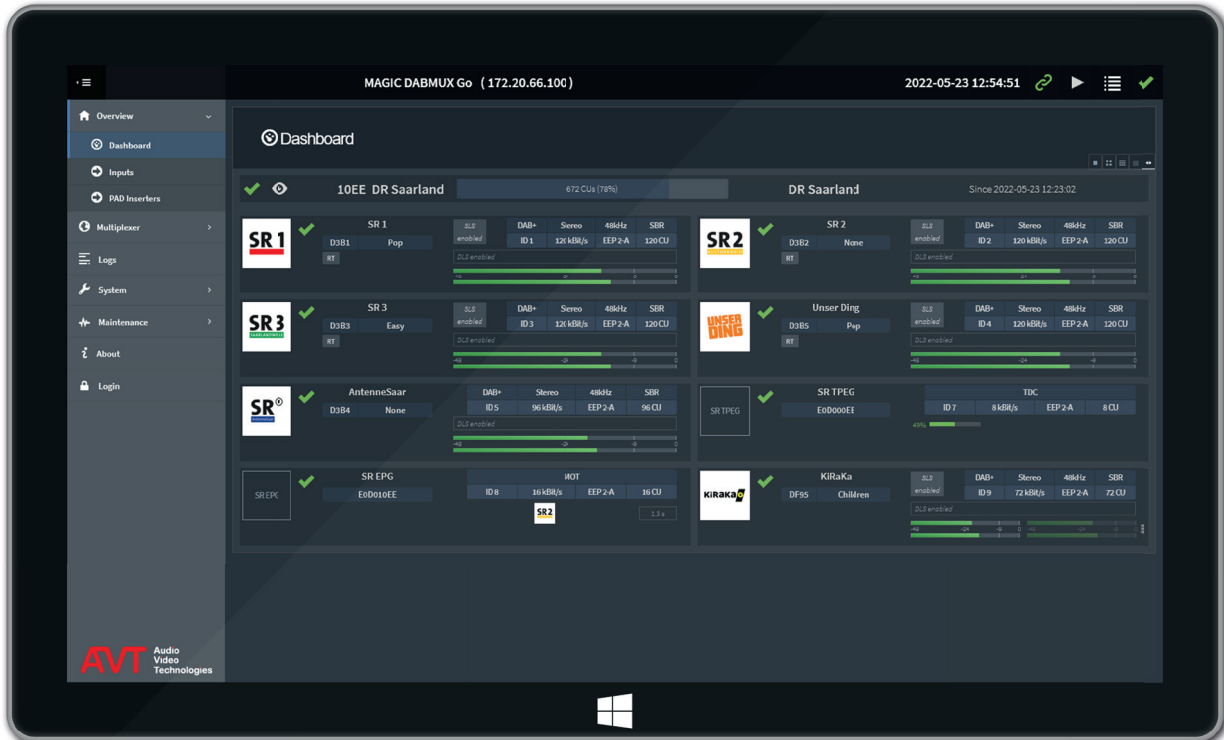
MAGIC DABMUX Go (172.20.66.100)

2022-05-23 12:54:51

Overview

Dashboard

Inputs

PAD Inserters

Multiplexer

Logs

System

Maintenance

About

Login

AVT Audio Video Technologies

Dashboard

10EE DR Saarland

672 CUs (78%)

DR Saarland

Since 2022-05-23 12:23:02

SR 1
D3B1 Pop
RT
SLS enabled
DAB+ Stereo 48kHz SBR
ID 1 12k kBit/s EEP 2-A 120 CU
DLS enabled

SR 2
D3B2 None
RT
SLS enabled
DAB+ Stereo 48kHz SBR
ID 2 120 kBit/s EEP 2-A 120 CU
DLS enabled

SR 3
D3B3 Easy
RT
SLS enabled
DAB+ Stereo 48kHz SBR
ID 3 12k kBit/s EEP 2-A 120 CU
DLS enabled

Unser Ding
D3B5 Pop
RT
SLS enabled
DAB+ Stereo 48kHz SBR
ID 4 120 kBit/s EEP 2-A 120 CU
DLS enabled

AntenneSaar
D3B4 None
DAB+ Stereo 48kHz SBR
ID 5 96 kBit/s EEP 2-A 96 CU
DLS enabled

SR TPEG
SR TPEG
E0D000EE
TDC
ID 7 8 kBit/s EEP 2-A 8 CU
49%

SR EPG
SR EPG
E0D010EE
MOT
ID 8 16 kBit/s EEP 2-A 16 CU
1.3 s

KiRaKa
DF95 Children
SLS enabled
DAB+ Stereo 48kHz SBR
ID 9 72 kBit/s EEP 2-A 72 CU
DLS enabled